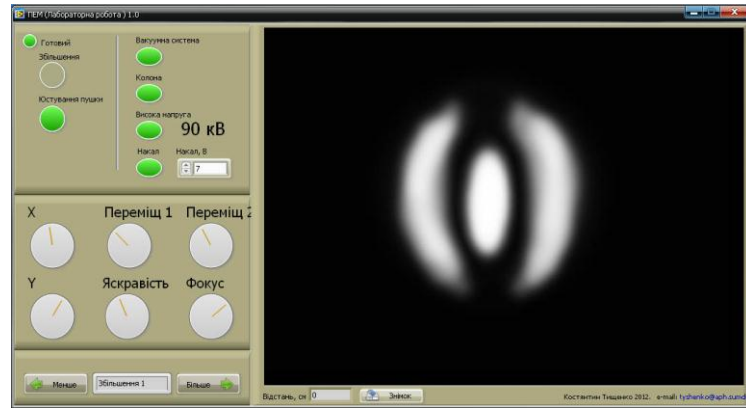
ПЕМ (Лабораторна робота ) 1.0

Готовий
Збільшення
Юстування пушки

Вакуумна система
Колона
Висока напруга
90 кВ
Накал
Накал, В
7

X
Переміщ 1
Переміщ 2
Y
Яскравість
Фокус

Менше
Збільшення 1
Більше

Відстань, см 0
Знімок
Костянтин Тищенко 2012. e-mail: tyshenko@aph.zu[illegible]